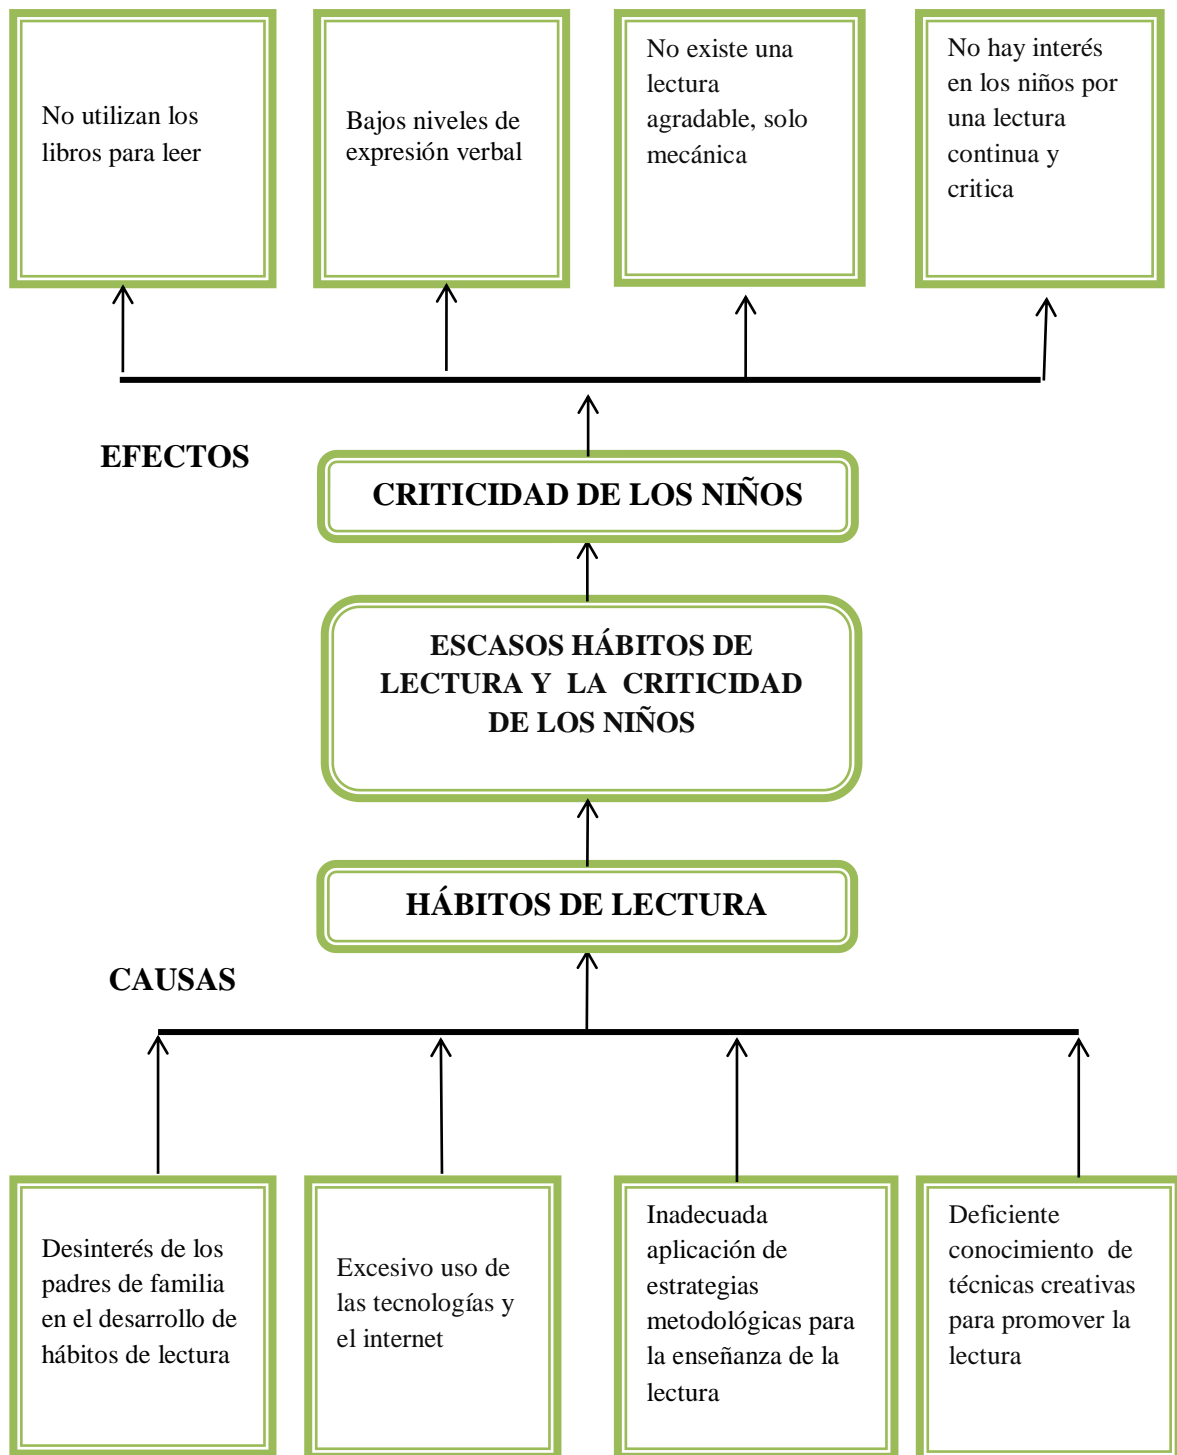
No utilizan los libros para leer

Bajos niveles de expresión verbal

No existe una lectura agradable, solo mecánica

No hay interés en los niños por una lectura continua y critica

EFECTOS

CRITICIDAD DE LOS NIÑOS

ESCASOS HÁBITOS DE LECTURA Y LA CRITICIDAD DE LOS NIÑOS

HÁBITOS DE LECTURA

CAUSAS

Desinterés de los padres de familia en el desarrollo de hábitos de lectura

Excesivo uso de las tecnologías y el internet

Inadecuada aplicación de estrategias metodológicas para la enseñanza de la lectura

Deficiente conocimiento de técnicas creativas para promover la lectura